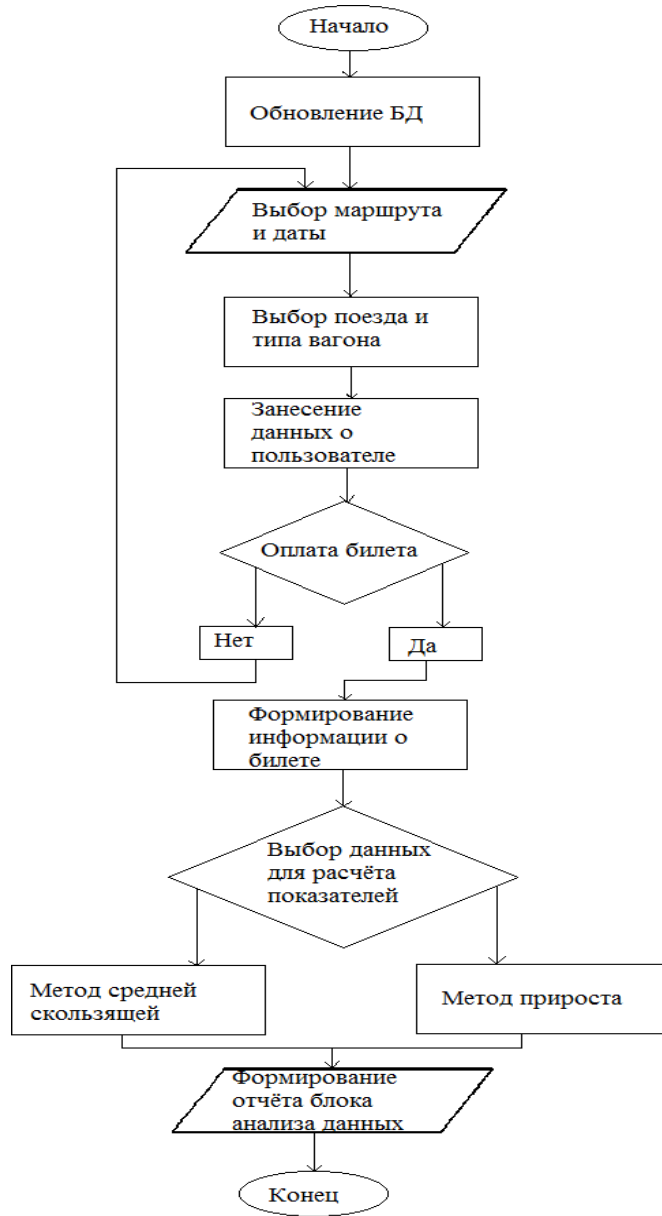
Начало

Обновление БД

Выбор маршрута и даты

Выбор поезда и типа вагона

Занесение данных о пользователе

Оплата билета

Нет

Да

Формирование информации о билете

Выбор данных для расчёта показателей

Метод средней скользящей

Метод прироста

Формирование отчёта блока анализа данных

Конец